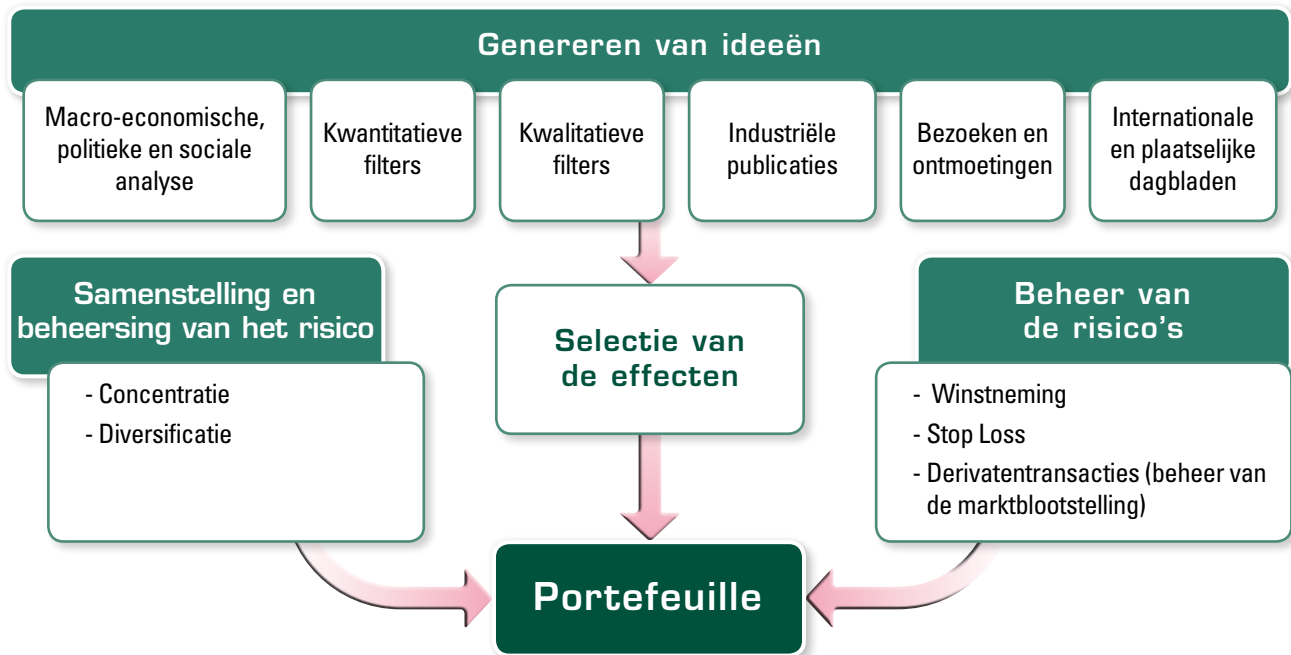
Genereren van ideeën

Macro-economische, politieke en sociale analyse

Kwantitatieve filters

Kwalitatieve filters

Industriële publicaties

Bezoeken en ontmoetingen

Internationale en plaatselijke dagbladen

Samenstelling en beheersing van het risico

- Concentratie
- Diversificatie

Selectie van de effecten

Beheer van de risico's

- Winstneming
- Stop Loss
- Derivatentransacties (beheer van de marktblootstelling)

Portefeuille